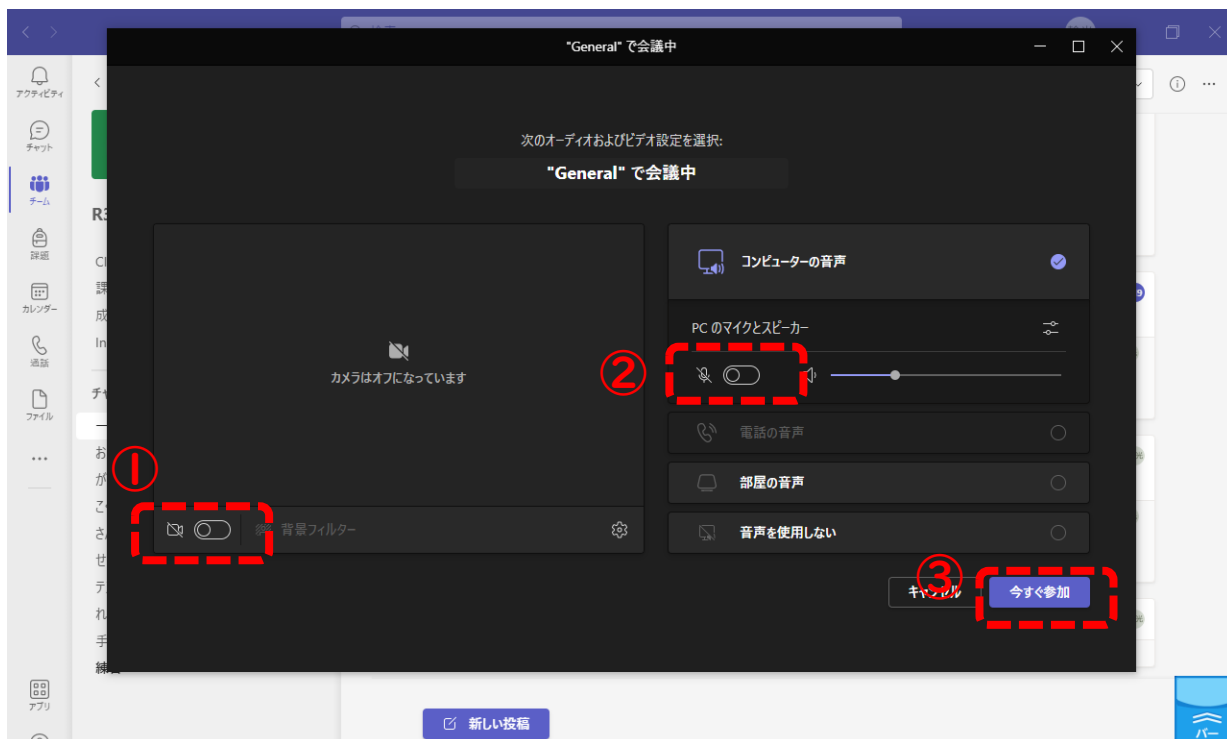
"General" で会議中

アクティビティ
チャット
チーム
課題
カレンダー
通話
ファイル
...
アプリ

次のオーディオおよびビデオ設定を選択:
"General" で会議中

カメラはオフになっています

①

背景フィルター

コンピューターの音声
PC のマイクとスピーカー

②

電話の音声
部屋の音声
音声を使用しない

③

キャンセル
今すぐ参加

新しい投稿